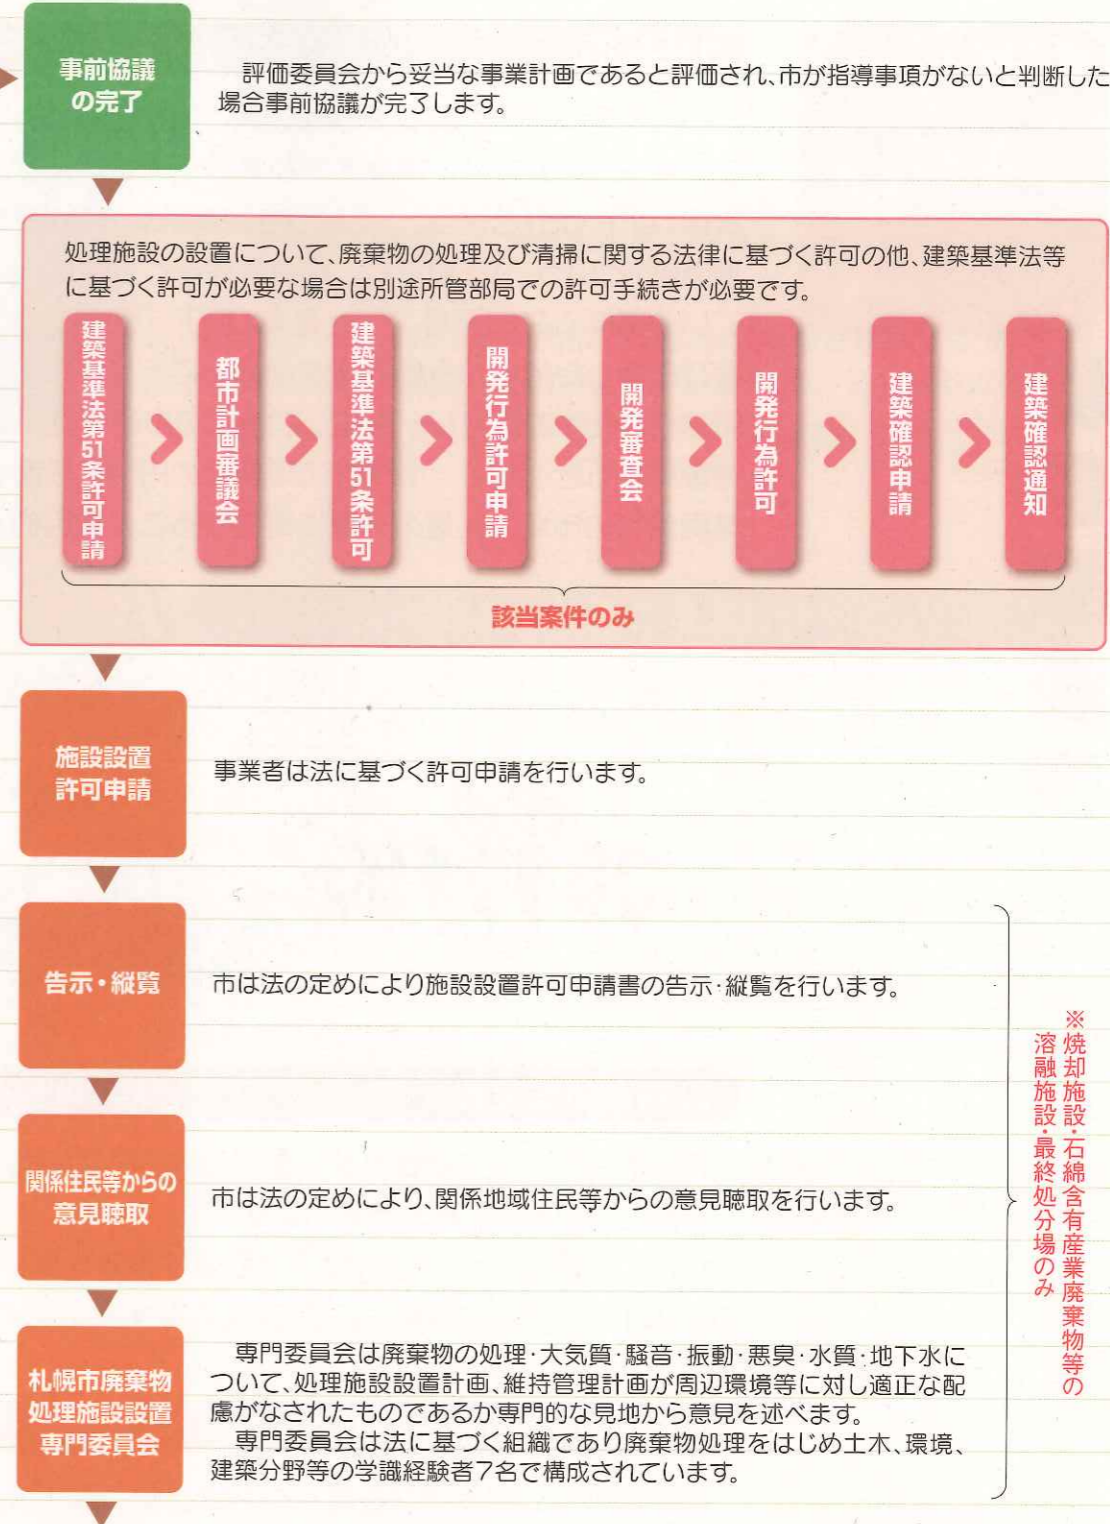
事前協議の完了

評価委員会から妥当な事業計画であると評価され、市が指導事項がないと判断した場合事前協議が完了します。

処理施設の設置について、廃棄物の処理及び清掃に関する法律に基づく許可の他、建築基準法等に基づく許可が必要な場合は別途所管部局での許可手続きが必要です。

建築基準法第51条許可申請

都市計画審議会

建築基準法第51条許可

開発行為許可申請

開発審査会

開発行為許可

建築確認申請

建築確認通知

該当案件のみ

施設設置許可申請

事業者は法に基づく許可申請を行います。

告示・縦覧

市は法の定めにより施設設置許可申請書の告示・縦覧を行います。

関係住民等からの意見聴取

市は法の定めにより、関係地域住民等からの意見聴取を行います。

札幌市廃棄物処理施設設置専門委員会

専門委員会は廃棄物の処理・大気質・騒音・振動・悪臭・水質・地下水について、処理施設設置計画、維持管理計画が周辺環境等に対し適正な配慮がなされたものであるか専門的な見地から意見を述べます。

専門委員会は法に基づく組織であり廃棄物処理をはじめ土木、環境、建築分野等の学識経験者7名で構成されています。

※焼却施設・石綿含有産業廃棄物等の溶融施設・最終処分場のみ